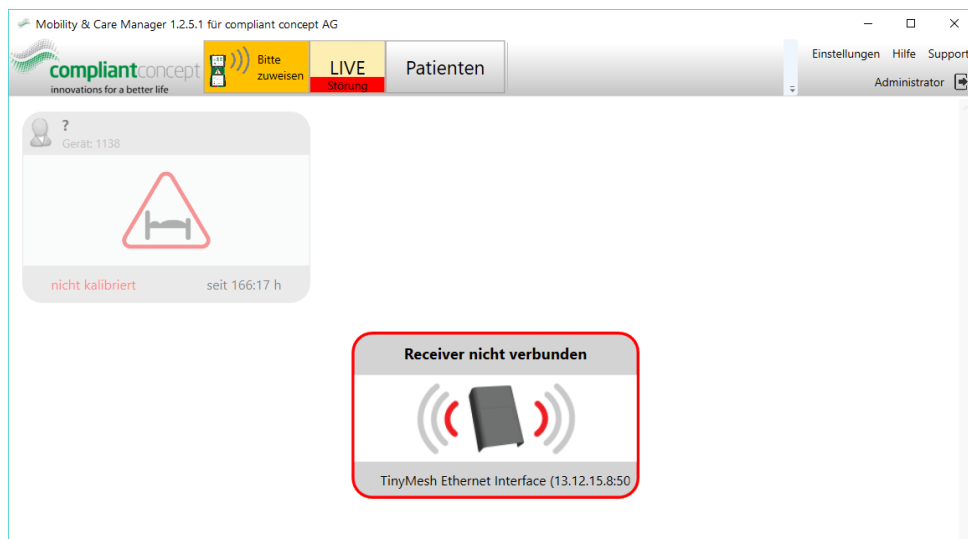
Mobility & Care Manager 1.2.5.1 für compliant concept AG

compliantconcept
innovations for a better life

Bitte zuweisen

LIVE
Störung

Patienten

Einstellungen Hilfe Support

Administrator

?
Gerät: 1138

nicht kalibriert seit 166:17 h

Receiver nicht verbunden

TinyMesh Ethernet Interface (13.12.15.8:50